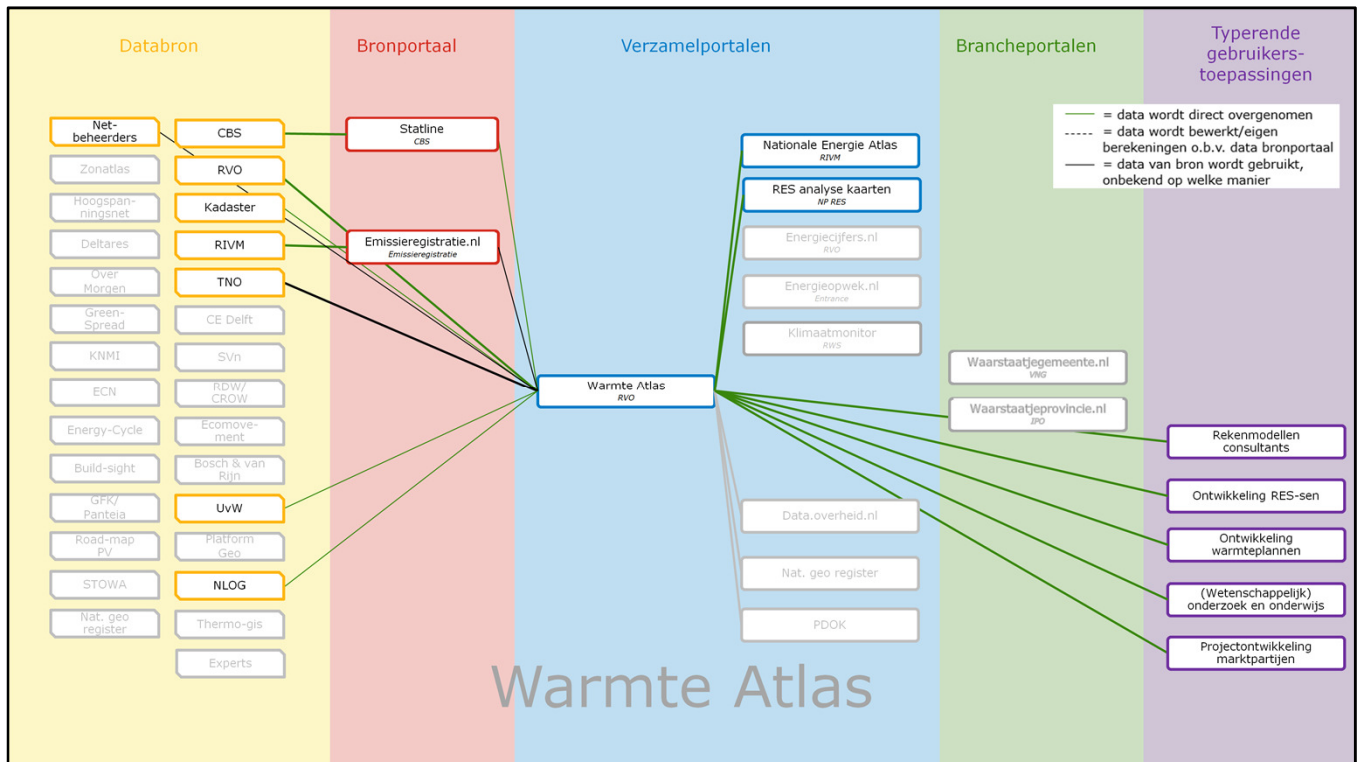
Databron

Bronportaal

Verzamelportalen

Brancheportalen

Typerende gebruikers-toepassingen

= data wordt direct overgenomen
= data wordt bewerkt/eigen berekeningen o.b.v. data bronportaal
= data van bron wordt gebruikt, onbekend op welke manier

Net-beheerders

Zonatlas

Hoogspanningsnet

Deltares

Over Morgen

Green-Spread

KNMI

ECN

Energy-Cycle

Build-sight

GFK/ Panteia

Road-map PV

STOWA

Nat. geo register

CBS

RVO

Kadaster

RIVM

TNO

CE Delft

SVn

RDW/ CROW

Ecomovement

Bosch & van Rijn

UvW

Platform Geo

NLOG

Thermo-gis

Experts

Statline
CBS

Emissieregistratie.nl
Emissieregistratie

Nationale Energie Atlas
RIVM

RES analyse kaarten
NP RES

Energiecijfers.nl
RVO

Energieopwek.nl
Entrance

Klimaatmonitor
RWS

Warmte Atlas
RVO

Data.overheid.nl

Nat. geo register

PDOK

Waarstaatjegemeente.nl
VNG

Waarstaatjeprovincie.nl
IPO

Rekenmodellen consultants

Ontwikkeling RES-sen

Ontwikkeling warmteplannen

(Wetenschappelijk) onderzoek en onderwijs

Projectontwikkeling marktpartijen

Warmte Atlas